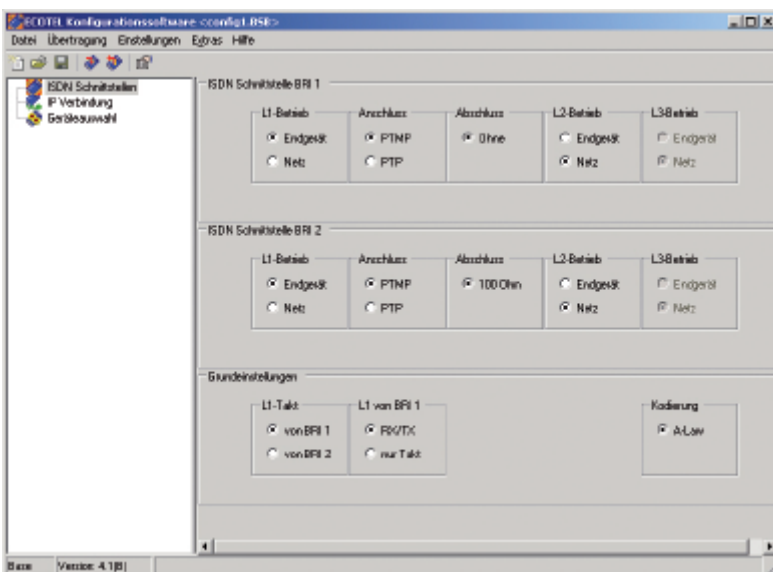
ECOTEL Konfigurationssoftware <config1.BSE>

Datei Übertragung Einstellungen Extras Hilfe

ISDN Schnittstellen
IP Verbindung
Geräteauswahl

ISDN Schnittstelle BRI 1

L1-Betrieb
Endgerät
Netz

Anschluss
PTMP
PTP

Abschluss
Ohne

L2-Betrieb
Endgerät
Netz

L3-Betrieb
Endgerät
Netz

ISDN Schnittstelle BRI 2

L1-Betrieb
Endgerät
Netz

Anschluss
PTMP
PTP

Abschluss
100 Ohm

L2-Betrieb
Endgerät
Netz

L3-Betrieb
Endgerät
Netz

Grundeinstellungen

L1-Takt
von BRI 1
von BRI 2

L1 von BRI 1
RX/TX
nur Takt

Kodierung
A-Law

Basis Version: 4.1[B]